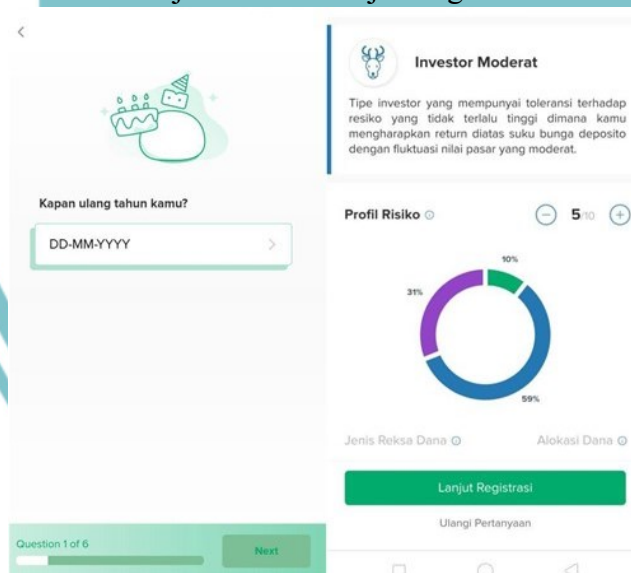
<

Kapan ulang tahun kamu?

DD-MM-YYYY

Question 1 of 6

Next

Investor Moderat

Tipe investor yang mempunyai toleransi terhadap resiko yang tidak terlalu tinggi dimana kamu mengharapkan return diatas suku bunga deposito dengan fluktuasi nilai pasar yang moderat.

Profil Risiko

5/10

10%

31%

59%

Jenis Reksa Dana

Alokasi Dana

Lanjut Registrasi

Ulangi Pertanyaan